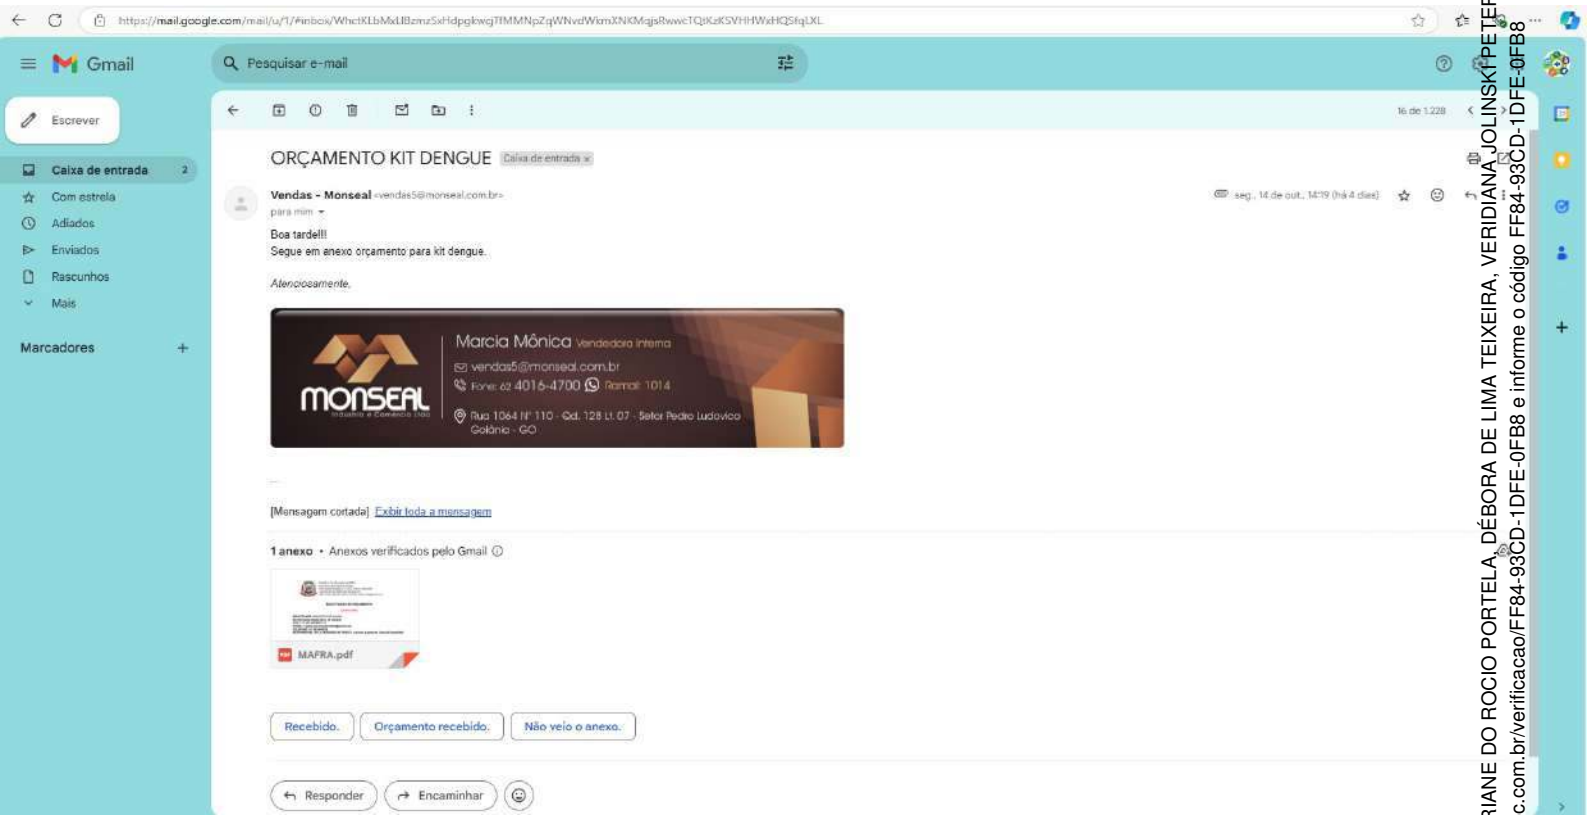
https://mail.google.com/mail/u/1/#inbox/WhctKLbMxLBzmzSxHdpgkwgJTMMNpZqWNvdWkmXNKMgjsRwwcTQtKzKSVHHWxHQSfqLXL

Gmail

Pesquisar e-mail

Escrever

Caixa de entrada 2

Com estrela

Adiados

Enviados

Rascunhos

Mais

Marcadores +

16 de 1.228

ORÇAMENTO KIT DENGUE Caixa de entrada ×

Vendas - Monseal <vendas5@monseal.com.br>
para mim

seg., 14 de out., 14:19 (há 4 dias)

Boa tarde!!!
Segue em anexo orçamento para kit dengue.

Atenciosamente,

monseal Indústria e Comércio Ltda

Marcia Mônica Vendedora Interna
vendas5@monseal.com.br
Fone: 62 4016-4700 Ramal: 1014
Rua 1064 Nº 110 - Qd. 128 Lt. 07 - Setor Pedro Ludovico
Goiânia - GO

...

[Mensagem cortada] Exibir toda a mensagem

1 anexo • Anexos verificados pelo Gmail

MAFRA.pdf

Recebido.

Orçamento recebido.

Não veio o anexo.

Responder

Encaminhar

RIANE DO ROCIO PORTELA, DÉBORA DE LIMA TEIXEIRA, VERIDIANA JOLINSKI PETER
c.com.br/verificacao/FF84-93CD-1DFE-0FB8 e informe o código FF84-93CD-1DFE-0FB8